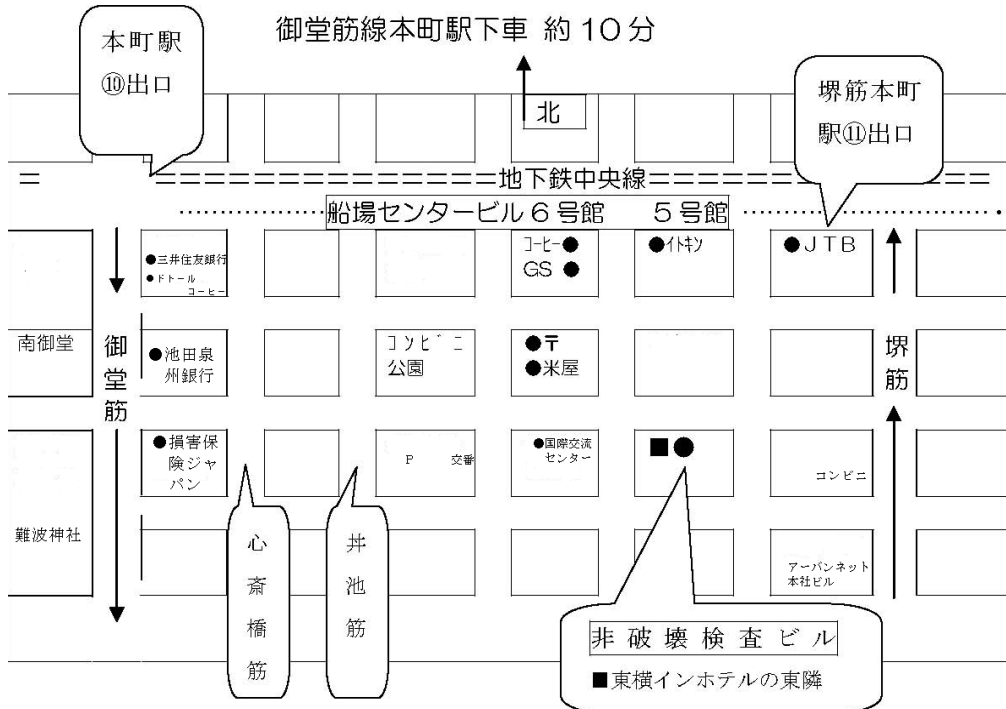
御堂筋線本町駅下車 約10分

本町駅
⑩出口

北

堺筋本町
駅⑪出口

＝　＝＝＝＝＝＝＝＝＝＝＝＝＝＝＝地下鉄中央線＝＝＝＝＝＝＝＝＝＝＝＝＝

船場センタービル6号館　5号館

●三井住友銀行
●ドトール　コーヒー

コーヒー●
GS ●

●イトキン

●JTB

南御堂

御堂筋

●池田泉州銀行

コンビニ
公園

●〒
●米屋

堺筋

●損害保険ジャパン

P　交番

●国際交流センター

■●

コンビニ

難波神社

心斎橋筋

丼池筋

アーバンネット本社ビル

非破壊検査ビル
■東横インホテルの東隣